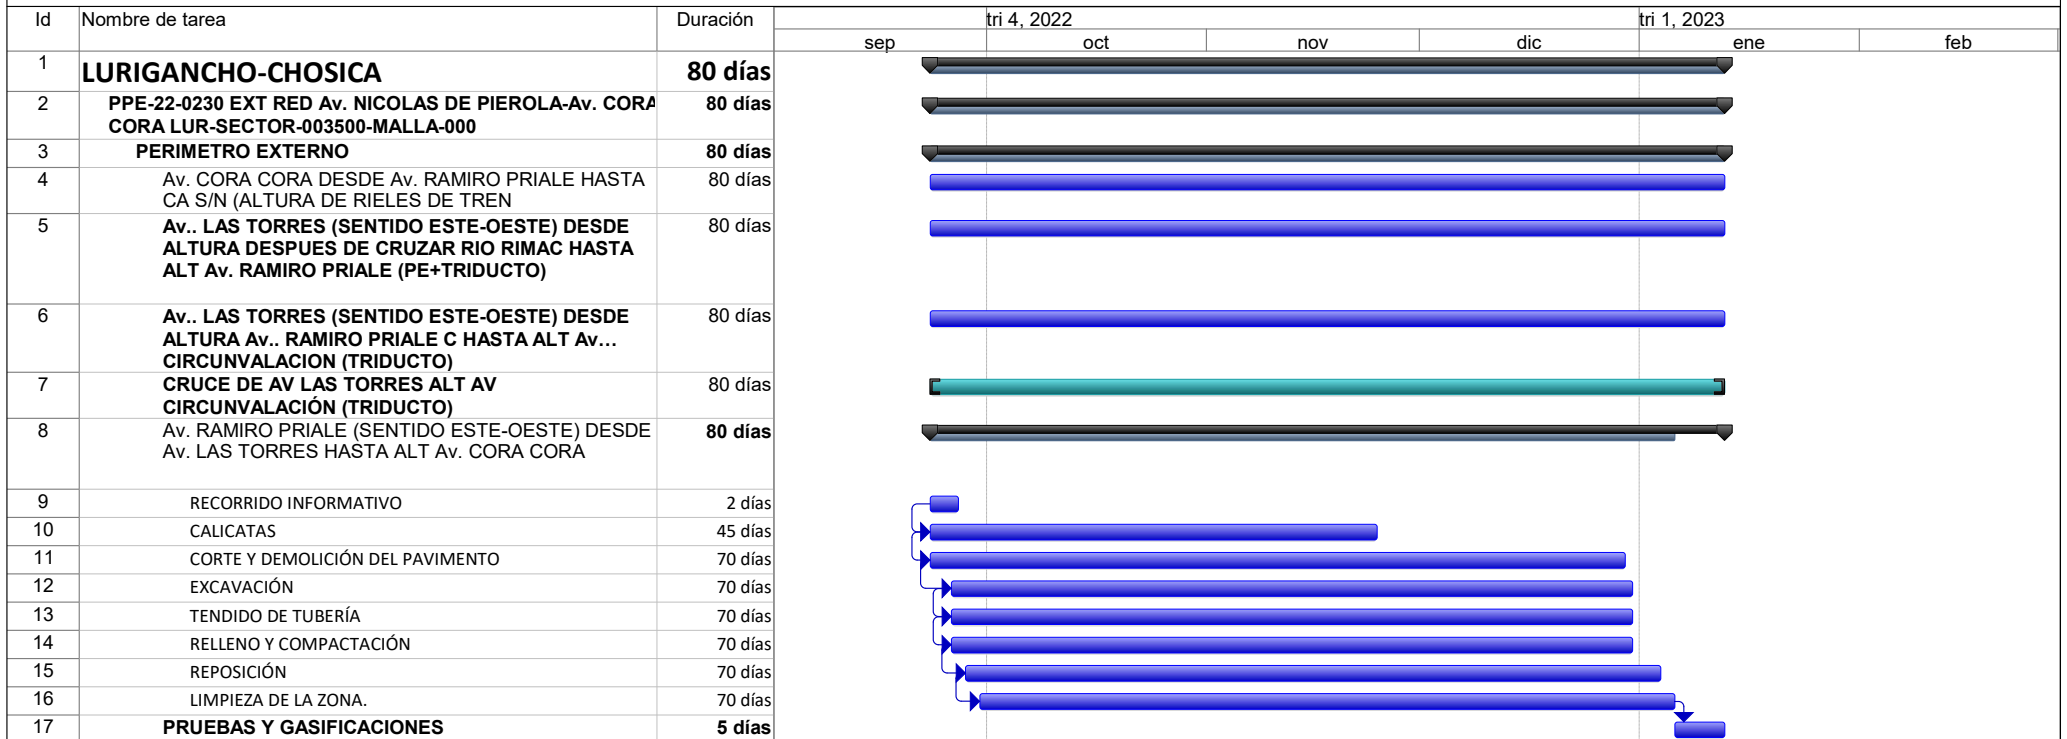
| Id | Nombre de tarea | Duración | tri 4, 2022 sep | oct | nov | dic | tri 1, 2023 ene | feb |
|---|---|---|---|---|---|---|---|---|
| 1 | LURIGANCHO-CHOSICA | 80 días | | | | | | |
| 2 | PPE-22-0230 EXT RED Av. NICOLAS DE PIEROLA-Av. CORA CORA LUR-SECTOR-003500-MALLA-000 | 80 días | | | | | | |
| 3 | PERIMETRO EXTERNO | 80 días | | | | | | |
| 4 | Av. CORA CORA DESDE Av. RAMIRO PRIALE HASTA CA S/N (ALTURA DE RIELES DE TREN | 80 días | | | | | | |
| 5 | Av.. LAS TORRES (SENTIDO ESTE-OESTE) DESDE ALTURA DESPUES DE CRUZAR RIO RIMAC HASTA ALT Av. RAMIRO PRIALE (PE+TRIDUCTO) | 80 días | | | | | | |
| 6 | Av.. LAS TORRES (SENTIDO ESTE-OESTE) DESDE ALTURA Av.. RAMIRO PRIALE C HASTA ALT Av… CIRCUNVALACION (TRIDUCTO) | 80 días | | | | | | |
| 7 | CRUCE DE AV LAS TORRES ALT AV CIRCUNVALACIÓN (TRIDUCTO) | 80 días | | | | | | |
| 8 | Av. RAMIRO PRIALE (SENTIDO ESTE-OESTE) DESDE Av. LAS TORRES HASTA ALT Av. CORA CORA | 80 días | | | | | | |
| 9 | RECORRIDO INFORMATIVO | 2 días | | | | | | |
| 10 | CALICATAS | 45 días | | | | | | |
| 11 | CORTE Y DEMOLICIÓN DEL PAVIMENTO | 70 días | | | | | | |
| 12 | EXCAVACIÓN | 70 días | | | | | | |
| 13 | TENDIDO DE TUBERÍA | 70 días | | | | | | |
| 14 | RELLENO Y COMPACTACIÓN | 70 días | | | | | | |
| 15 | REPOSICIÓN | 70 días | | | | | | |
| 16 | LIMPIEZA DE LA ZONA. | 70 días | | | | | | |
| 17 | PRUEBAS Y GASIFICACIONES | 5 días | | | | | | |